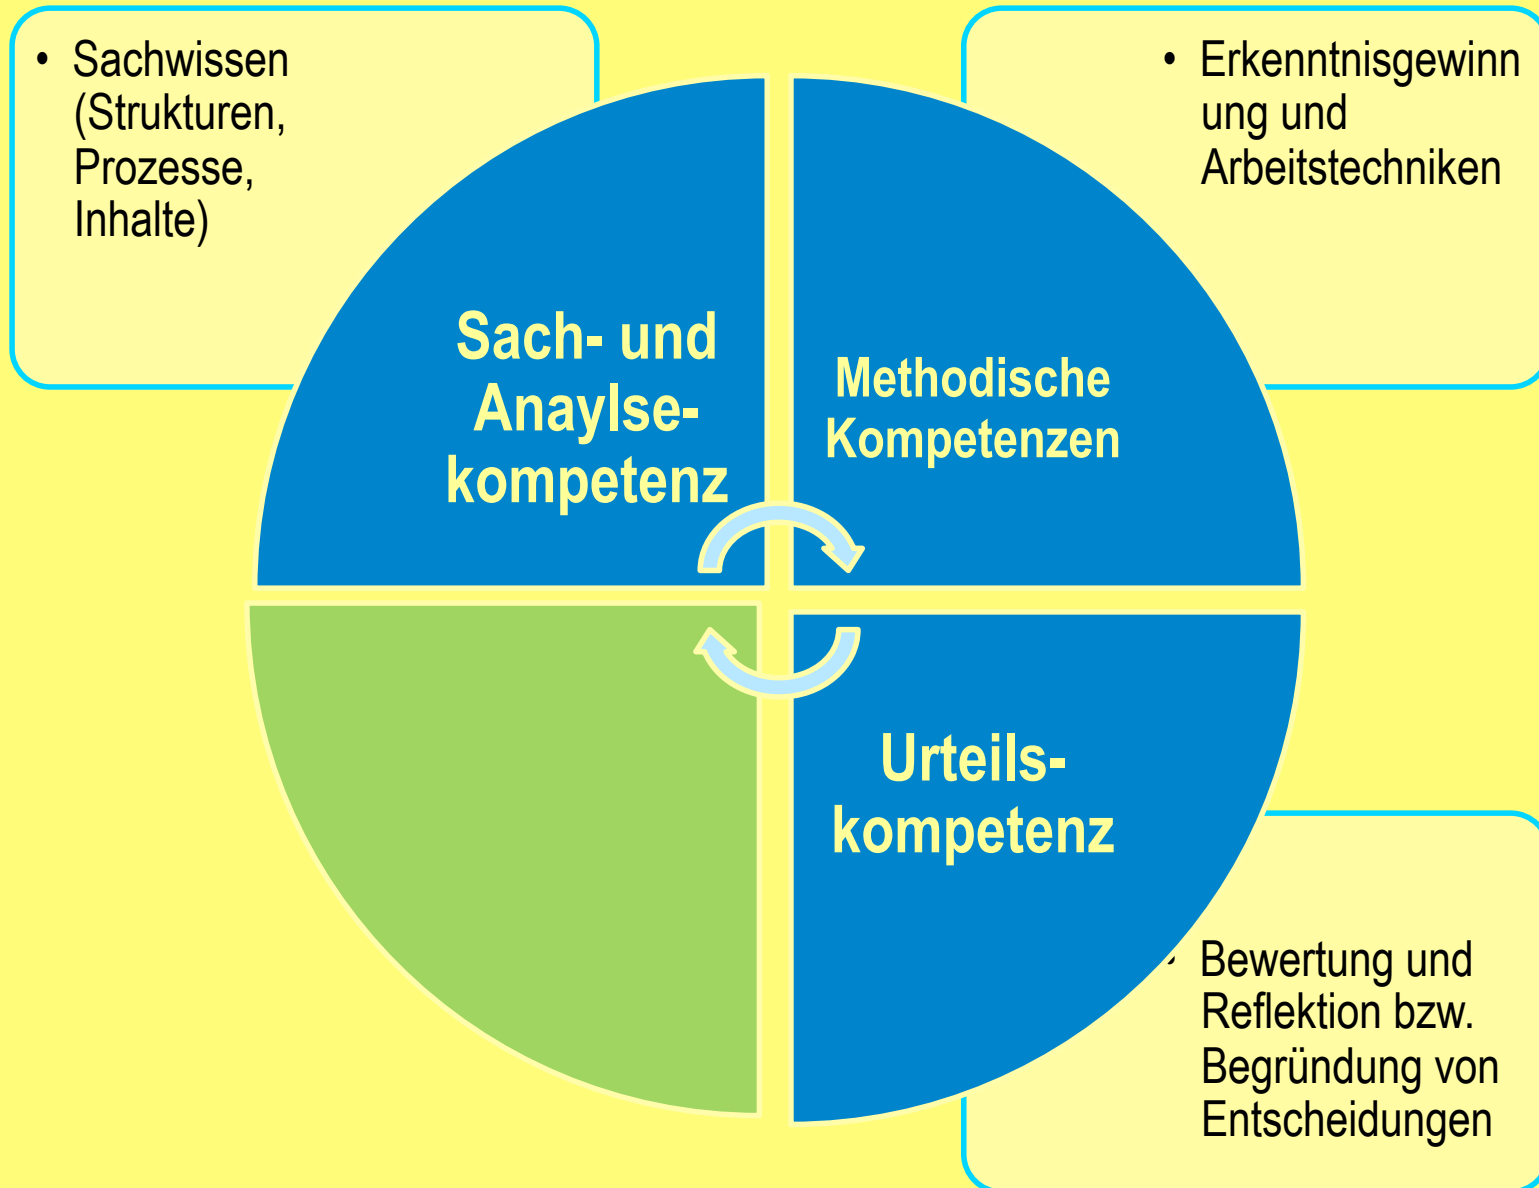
• Sachwissen (Strukturen, Prozesse, Inhalte)

• Erkenntnisgewinnung und Arbeitstechniken

Sach- und Anaylse-kompetenz

Methodische Kompetenzen

Urteils-kompetenz

• Bewertung und Reflektion bzw. Begründung von Entscheidungen